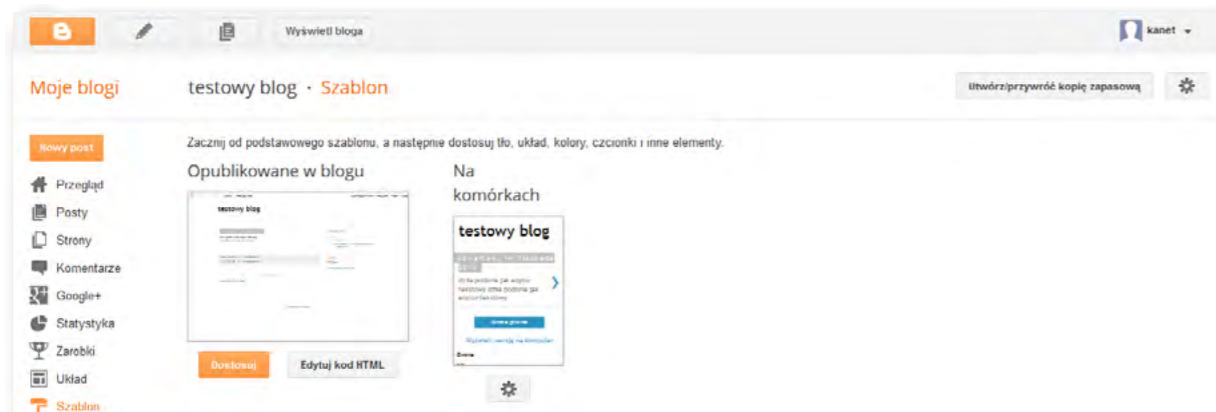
Wyświetl bloga

kanet

Moje blogi

testowy blog · Szablon

Utwórz/przywróć kopię zapasową

Nowy post

Przegląd

Posty

Strony

Komentarze

Google+

Statystyka

Zarobki

Układ

Szablon

Zacznij od podstawowego szablonu, a następnie dostosuj tło, układ, kolory, czcionki i inne elementy.

Opublikowane w blogu

testowy blog

Dostosuj

Edytuj kod HTML

Na komórkach

testowy blog

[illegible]

Strona główna

Wyświetl wersję na komputer

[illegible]